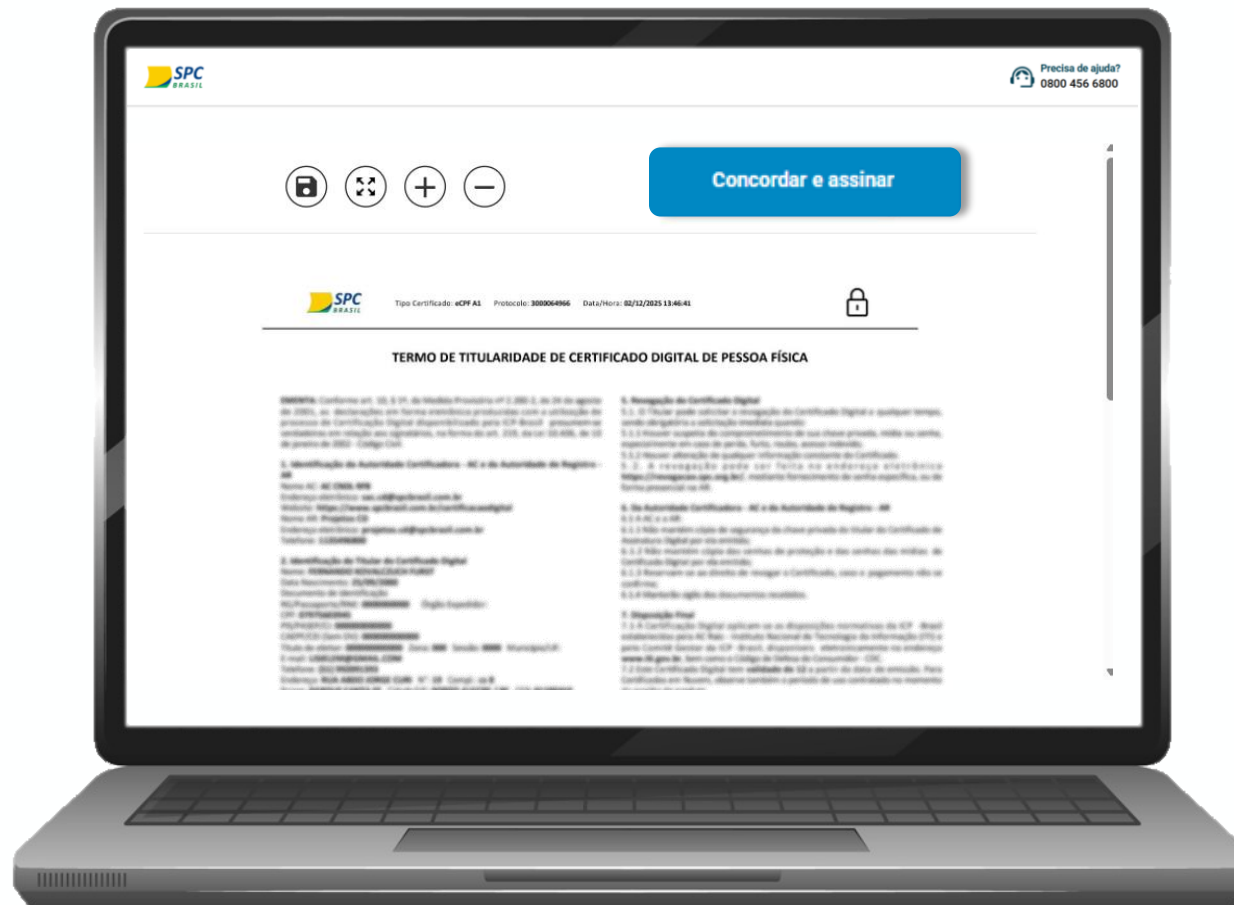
SPC BRASIL

Precisa de ajuda?
0800 456 6800

Concordar e assinar

SPC BRASIL

Tipo Certificado: eCPF A1 Protocolo: 3000064966 Data/Hora: 02/12/2025 13:46:41

TERMO DE TITULARIDADE DE CERTIFICADO DIGITAL DE PESSOA FÍSICA

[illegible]

1. Identificação da Autoridade Certificadora - AC e da Autoridade de Registro - AR

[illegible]

2. Identificação do Titular do Certificado Digital

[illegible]

5. Revogação do Certificado Digital

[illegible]

5. 2. A revogação pode ser feita no endereço eletrônico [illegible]

6. Da Autoridade Certificadora - AC e da Autoridade de Registro - AR

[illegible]

7. Disposição Final

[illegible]